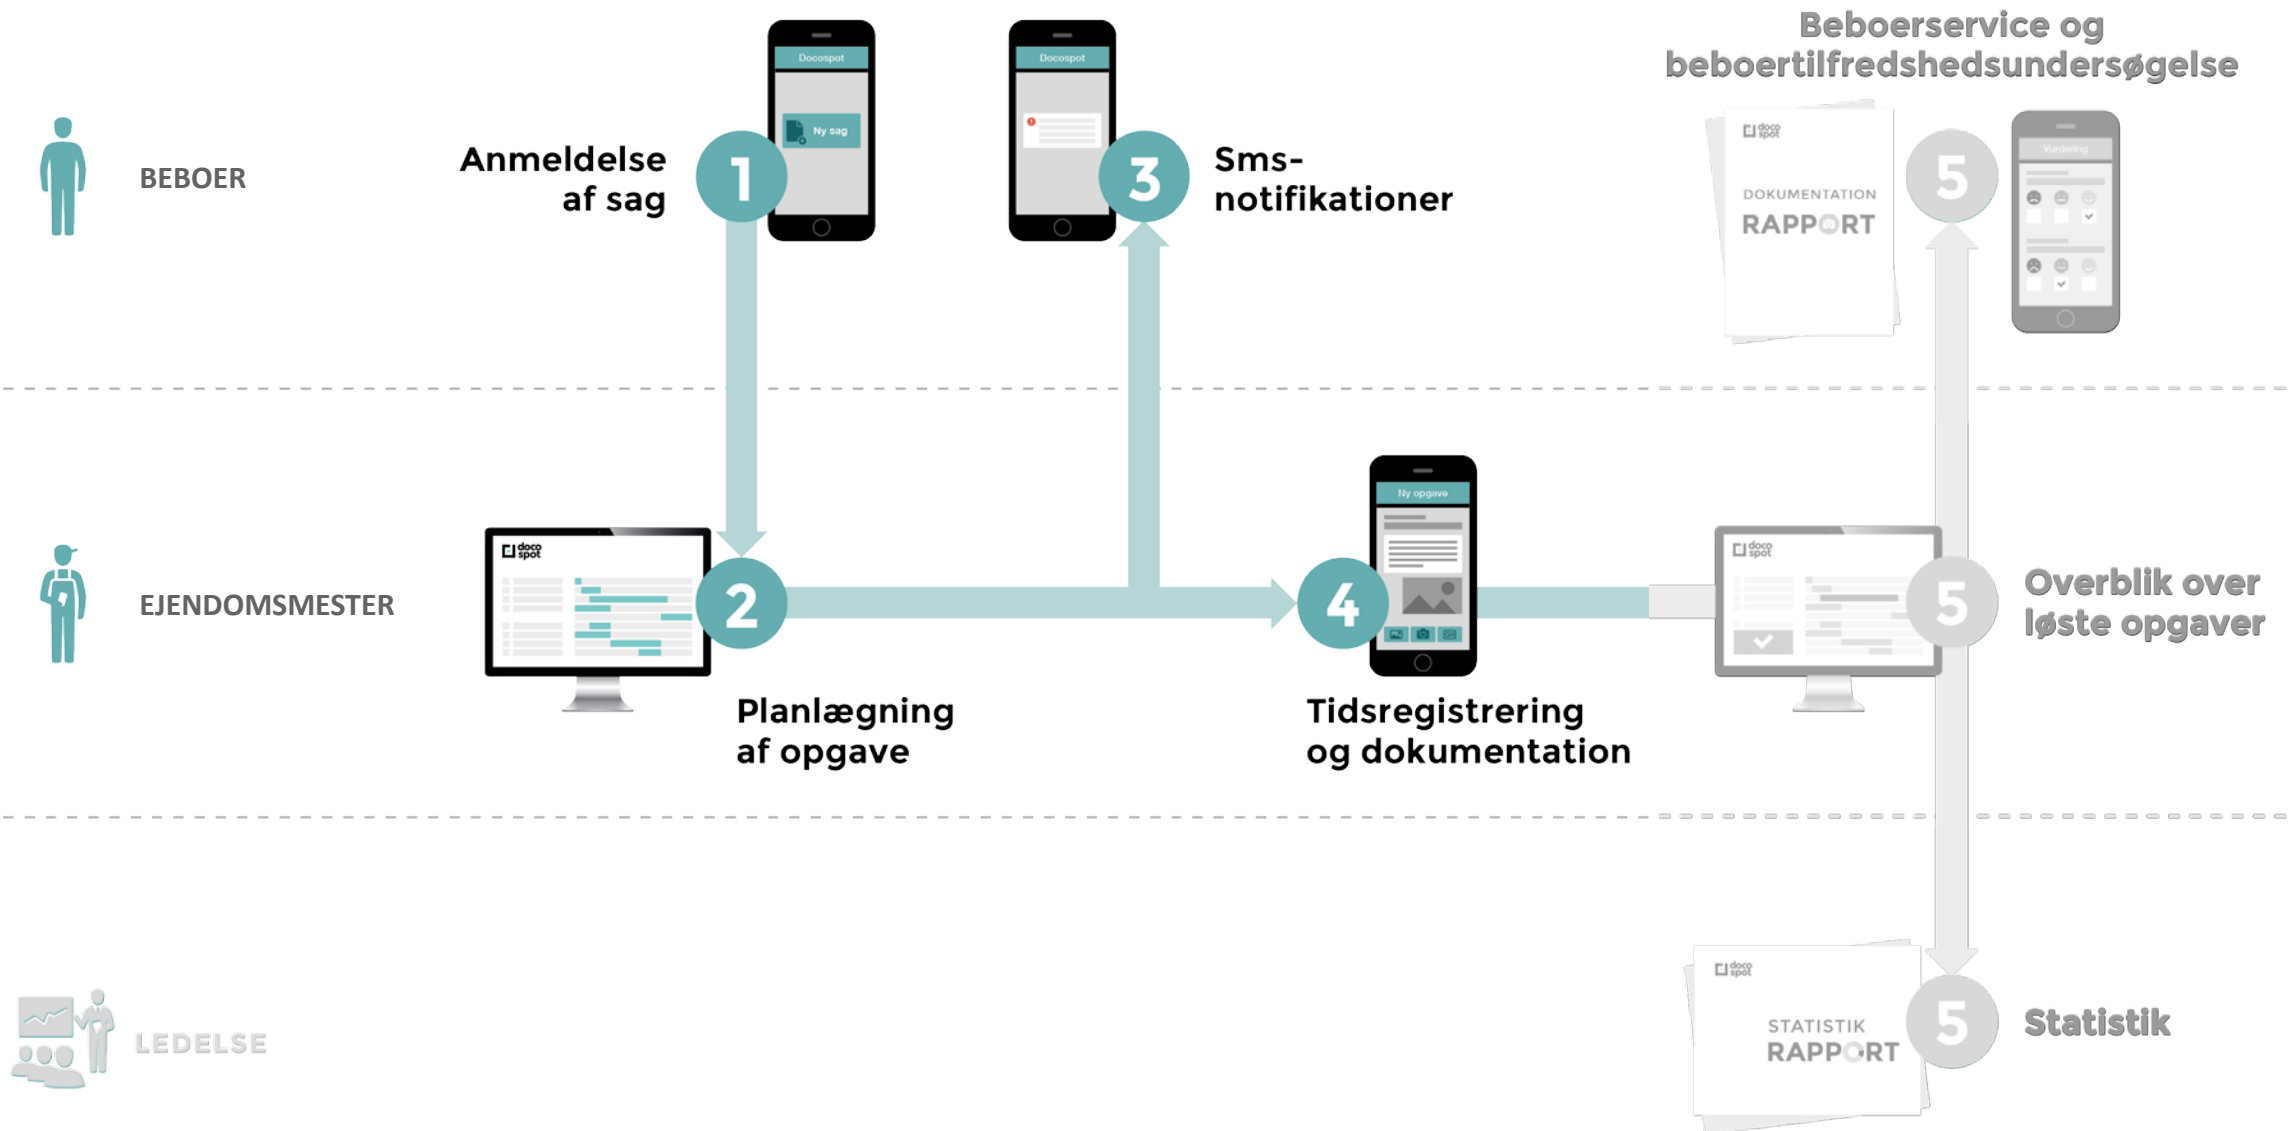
Beboerservice og beboertilfredshedsundersøgelse

BEBOER

Anmeldelse af sag

1

Docospot

Ny sag

Docospot

3

Sms-notifikationer

docospot

DOKUMENTATION

RAPPORT

5

Vurdering

EJENDOMSMESTER

docospot

2

Planlægning af opgave

Ny opgave

4

Tidsregistrering og dokumentation

docospot

5

Overblik over løste opgaver

LEDELSE

docospot

STATISTIK

RAPPORT

5

Statistik